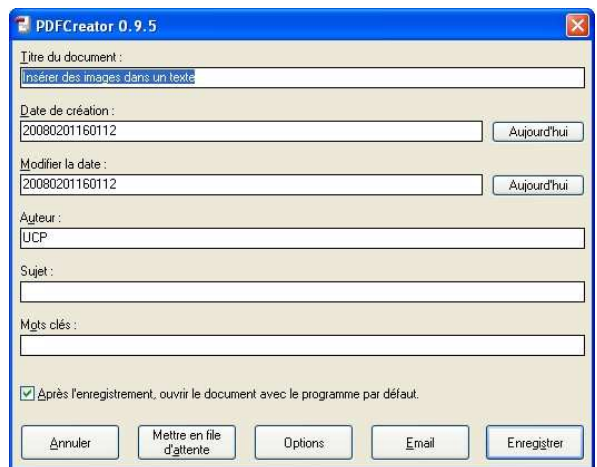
PDFCreator 0.9.5

Titre du document :
Insérer des images dans un texte

Date de création :
20080201160112
Aujourd'hui

Modifier la date :
20080201160112
Aujourd'hui

Auteur :
UCP

Sujet :

Mots clés :

Après l'enregistrement, ouvrir le document avec le programme par défaut.

Annuler
Mettre en file d'attente
Options
Email
Enregistrer